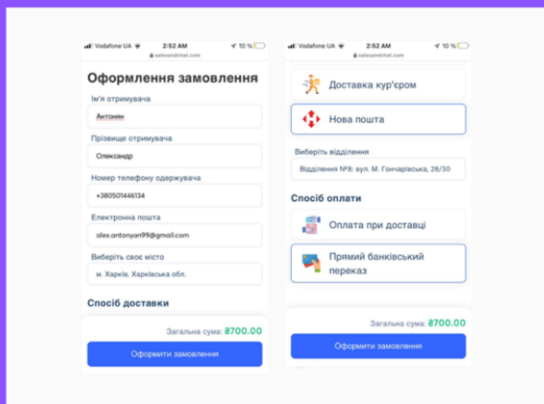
Vodafone UA 2:52 AM 10 %
salesandchat.com

Оформлення замовлення

Ім'я отримувача
Антонян

Прізвище отримувача
Олександр

Номер телефону одержувача
+380501446134

Електронна пошта
alex.antonyan99@gmail.com

Виберіть своє місто
м. Харків, Харківська обл.

Спосіб доставки

Загальна сума: ₴700.00

Оформити замовлення

Vodafone UA 2:52 AM 10 %
salesandchat.com

Доставка кур'єром

Нова пошта

Виберіть відділення
Відділення №8: вул. М. Гончарівська, 28/30

Спосіб оплати

Оплата при доставці

Прямий банківський переказ

Загальна сума: ₴700.00

Оформити замовлення